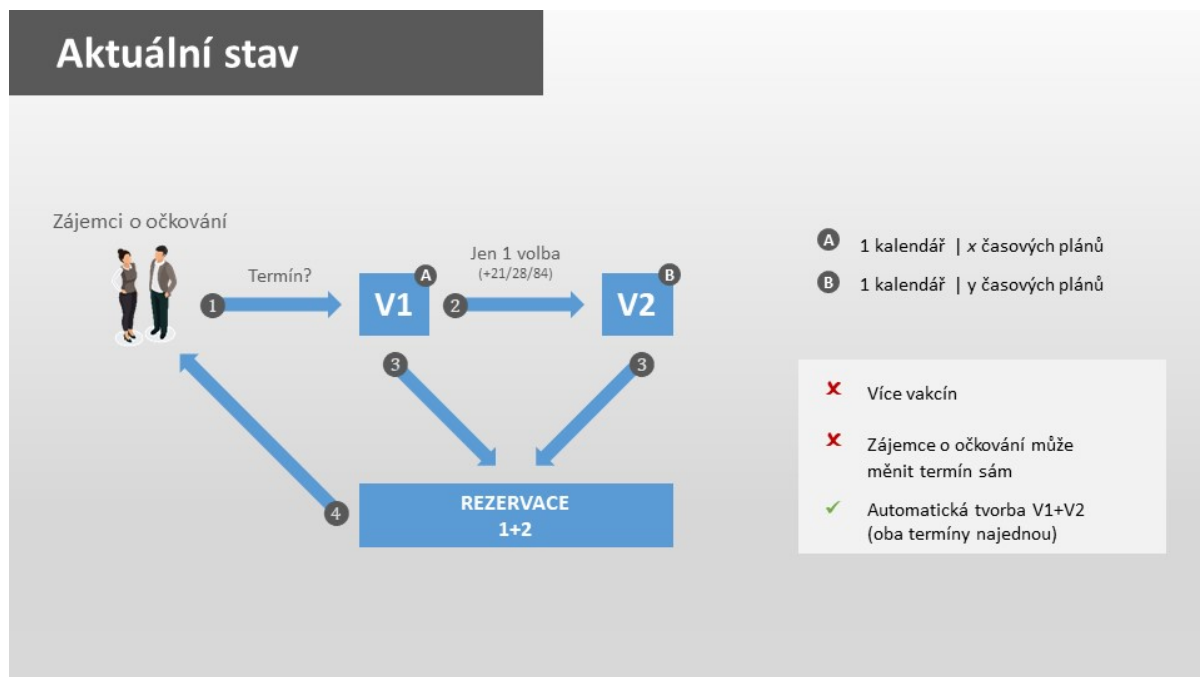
Aktuální stav

Zájemci o očkování

Termín?

1

V1

A

2

Jen 1 volba
(+21/28/84)

V2

B

3

3

4

REZERVACE
1+2

A 1 kalendář | *x* časových plánů

B 1 kalendář | y časových plánů

✘ Více vakcín

✘ Zájemce o očkování může měnit termín sám

✔ Automatická tvorba V1+V2 (oba termíny najednou)